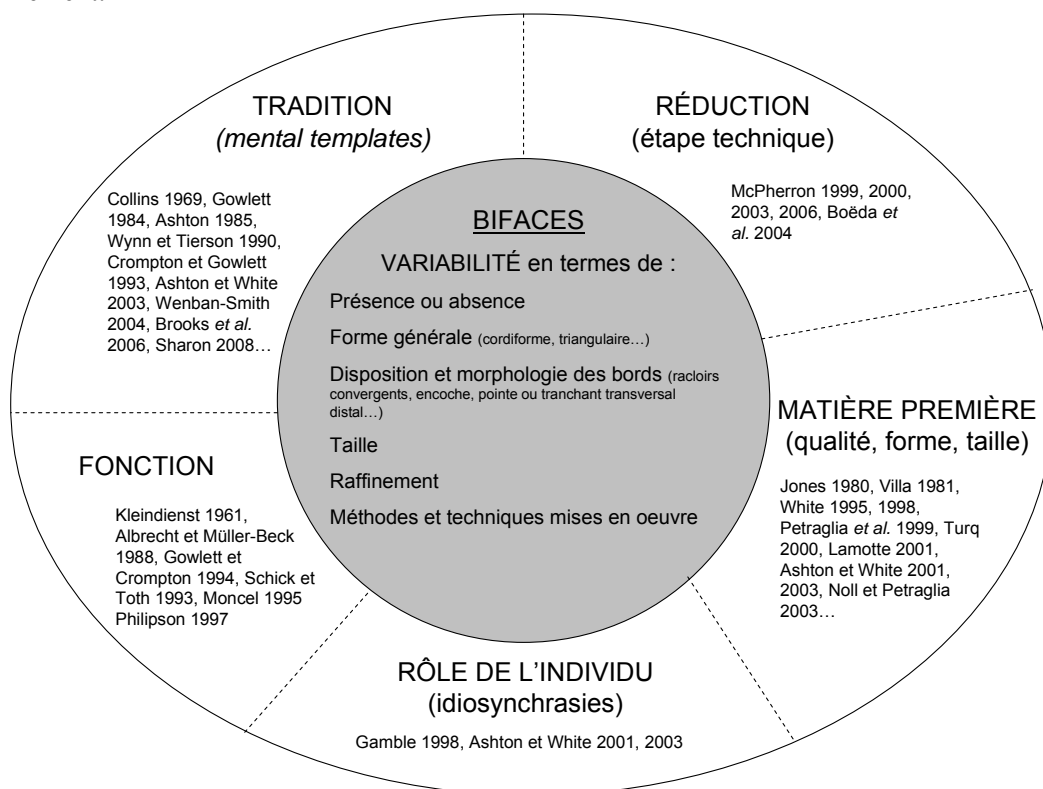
TRADITION
(mental templates)

Collins 1969, Gowlett 1984, Ashton 1985, Wynn et Tierson 1990, Crompton et Gowlett 1993, Ashton et White 2003, Wenban-Smith 2004, Brooks et al. 2006, Sharon 2008…

RÉDUCTION
(étape technique)

McPherron 1999, 2000, 2003, 2006, Boëda et al. 2004

BIFACES

VARIABILITÉ en termes de :

Présence ou absence

Forme générale (cordiforme, triangulaire…)

Disposition et morphologie des bords (racloirs convergents, encoche, pointe ou tranchant transversal distal…)

Taille

Raffinement

Méthodes et techniques mises en oeuvre

MATIÈRE PREMIÈRE
(qualité, forme, taille)

Jones 1980, Villa 1981, White 1995, 1998, Petraglia et al. 1999, Turq 2000, Lamotte 2001, Ashton et White 2001, 2003, Noll et Petraglia 2003…

FONCTION

Kleindienst 1961, Albrecht et Müller-Beck 1988, Gowlett et Crompton 1994, Schick et Toth 1993, Moncel 1995 Philipson 1997

RÔLE DE L'INDIVIDU
(idiosynchrasies)

Gamble 1998, Ashton et White 2001, 2003